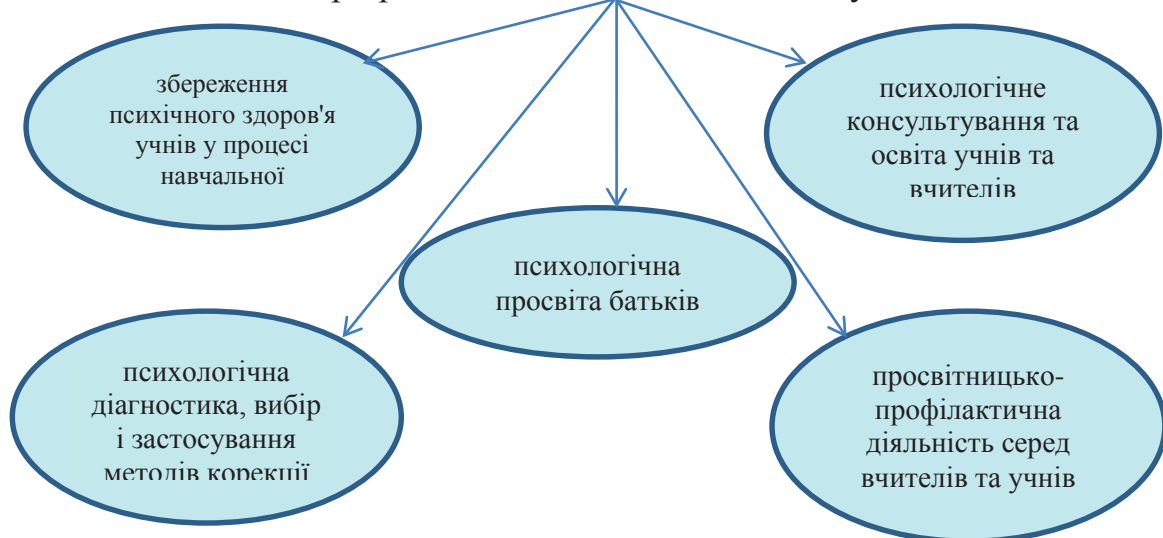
збереження психічного здоров'я учнів у процесі навчальної

психологічне консультування та освіта учнів та вчителів

психологічна просвіта батьків

психологічна діагностика, вибір і застосування методів корекції

просвітницько-профілактична діяльність серед вчителів та учнів